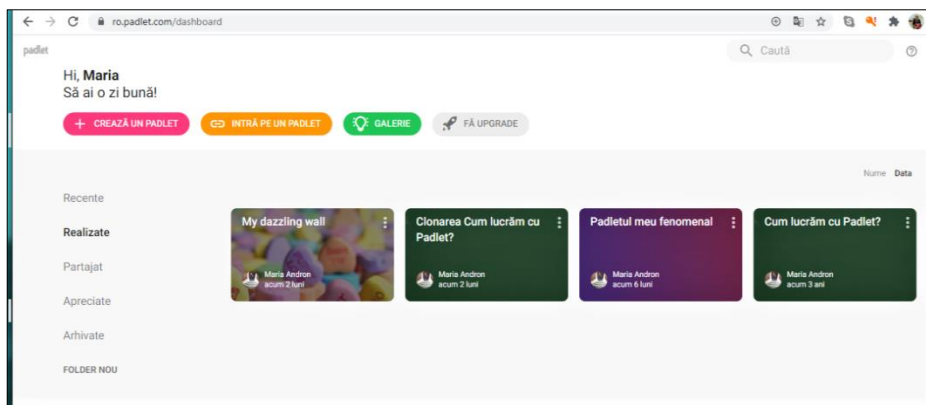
ro.padlet.com/dashboard

padlet

Caută

Hi, **Maria**
Să ai o zi bună!

+ CREAZĂ UN PADLET
INTRĂ PE UN PADLET
GALERIE
FĂ UPGRADE

Nume Data

Recente

Realizate

Partajat

Apreciate

Arhivate

FOLDER NOU

My dazzling wall
Maria Andron
acum 2 luni

Clonarea Cum lucrăm cu Padlet?
Maria Andron
acum 2 luni

Padletul meu fenomenal
Maria Andron
acum 6 luni

Cum lucrăm cu Padlet?
Maria Andron
acum 3 ani